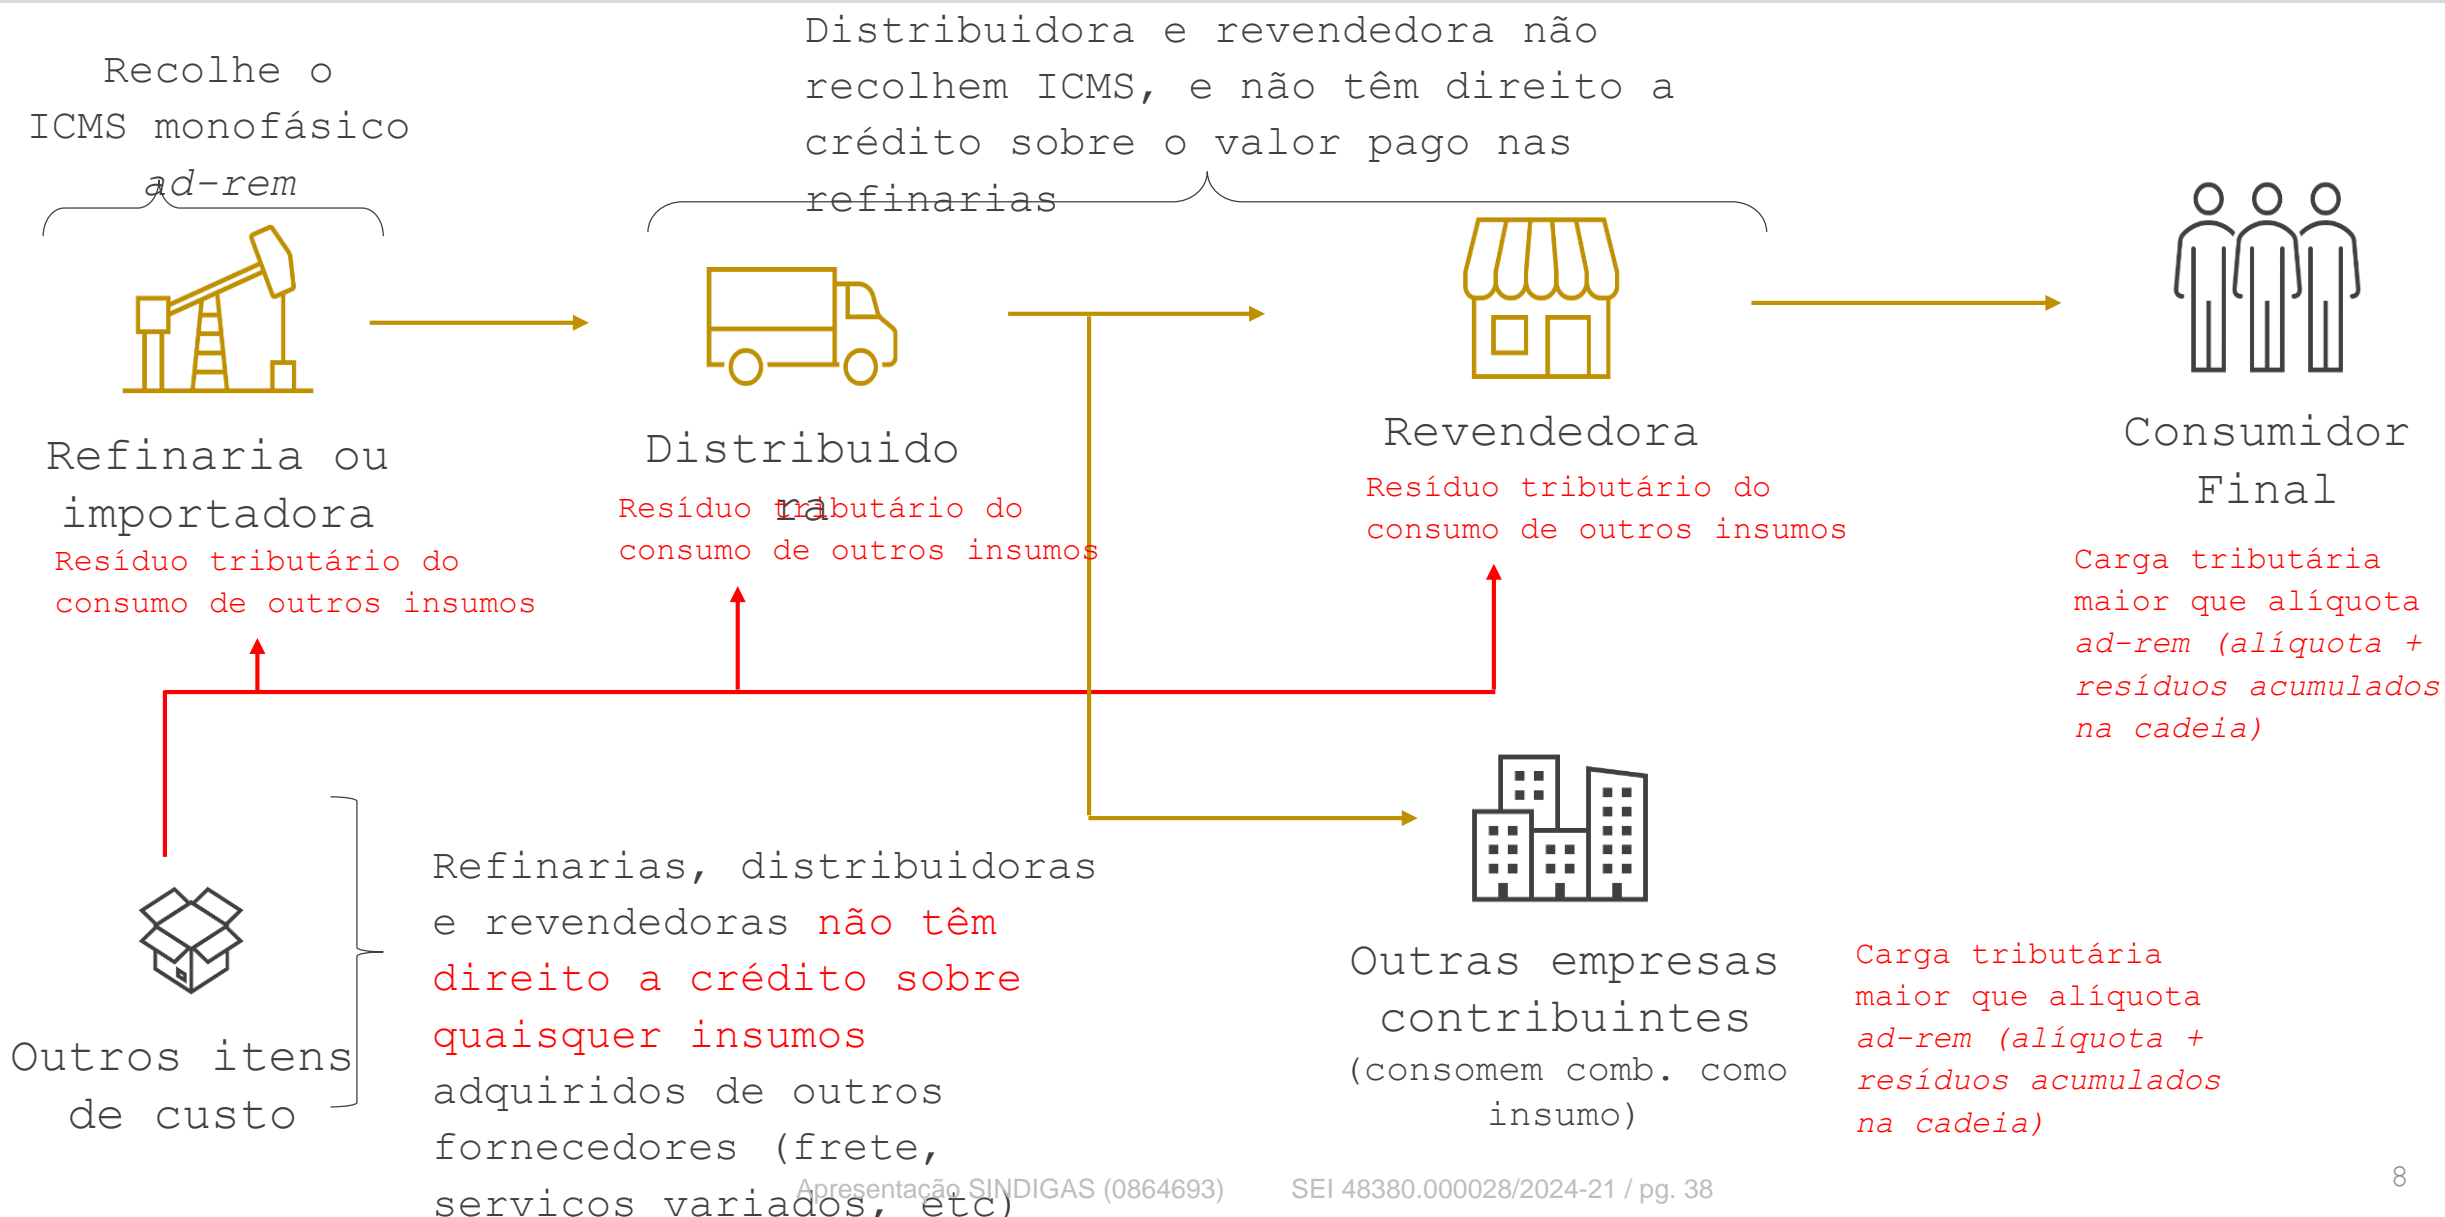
Recolhe o ICMS monofásico *ad-rem*

Distribuidora e revendedora não recolhem ICMS, e não têm direito a crédito sobre o valor pago nas refinarias

Refinaria ou importadora

Resíduo tributário do consumo de outros insumos

Distribuidora

Resíduo tributário do consumo de outros insumos

Revendedora

Resíduo tributário do consumo de outros insumos

Consumidor Final

Carga tributária maior que alíquota *ad-rem (alíquota + resíduos acumulados na cadeia)*

Outros itens de custo

Refinarias, distribuidoras e revendedoras não têm direito a crédito sobre quaisquer insumos adquiridos de outros fornecedores (frete, servicos variados, etc)

Outras empresas contribuintes (consomem comb. como insumo)

Carga tributária maior que alíquota *ad-rem (alíquota + resíduos acumulados na cadeia)*

Apresentação SINDIGAS (0864693) SEI 48380.000028/2024-21 / pg. 38

8